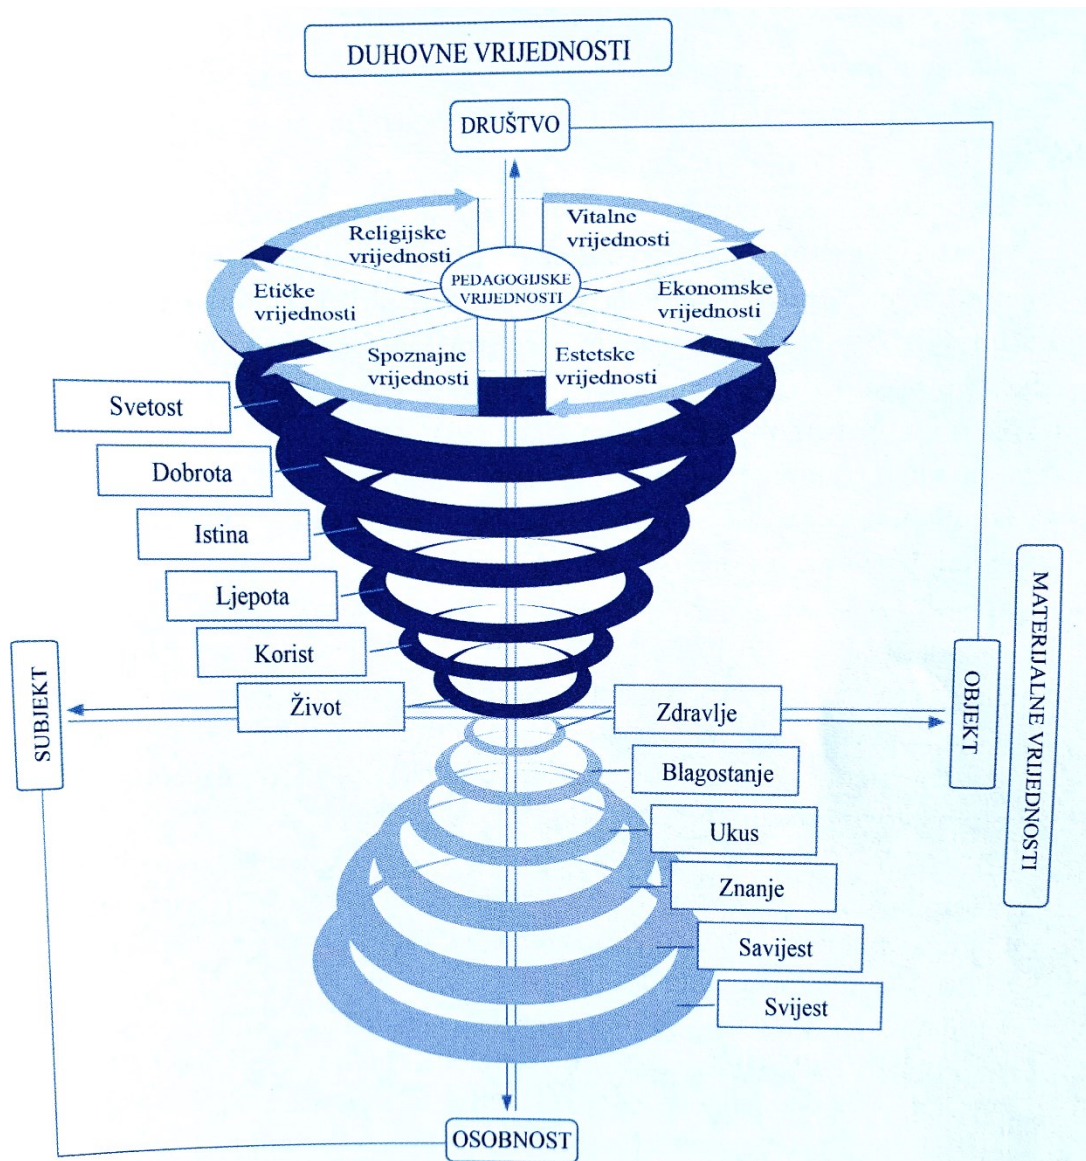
DUHOVNE VRIJEDNOSTI

DRUŠTVO

Religijske vrijednosti

Vitalne vrijednosti

PEDAGOGIJSKE VRIJEDNOSTI

Etičke vrijednosti

Ekonomske vrijednosti

Spoznajne vrijednosti

Estetske vrijednosti

Svetost

Dobrota

Istina

Ljepota

Korist

Život

SUBJEKT

Zdravlje

Blagostanje

Ukus

Znanje

Savijest

Svijest

OBJEKT

MATERIJALNE VRIJEDNOSTI

OSOBNOST